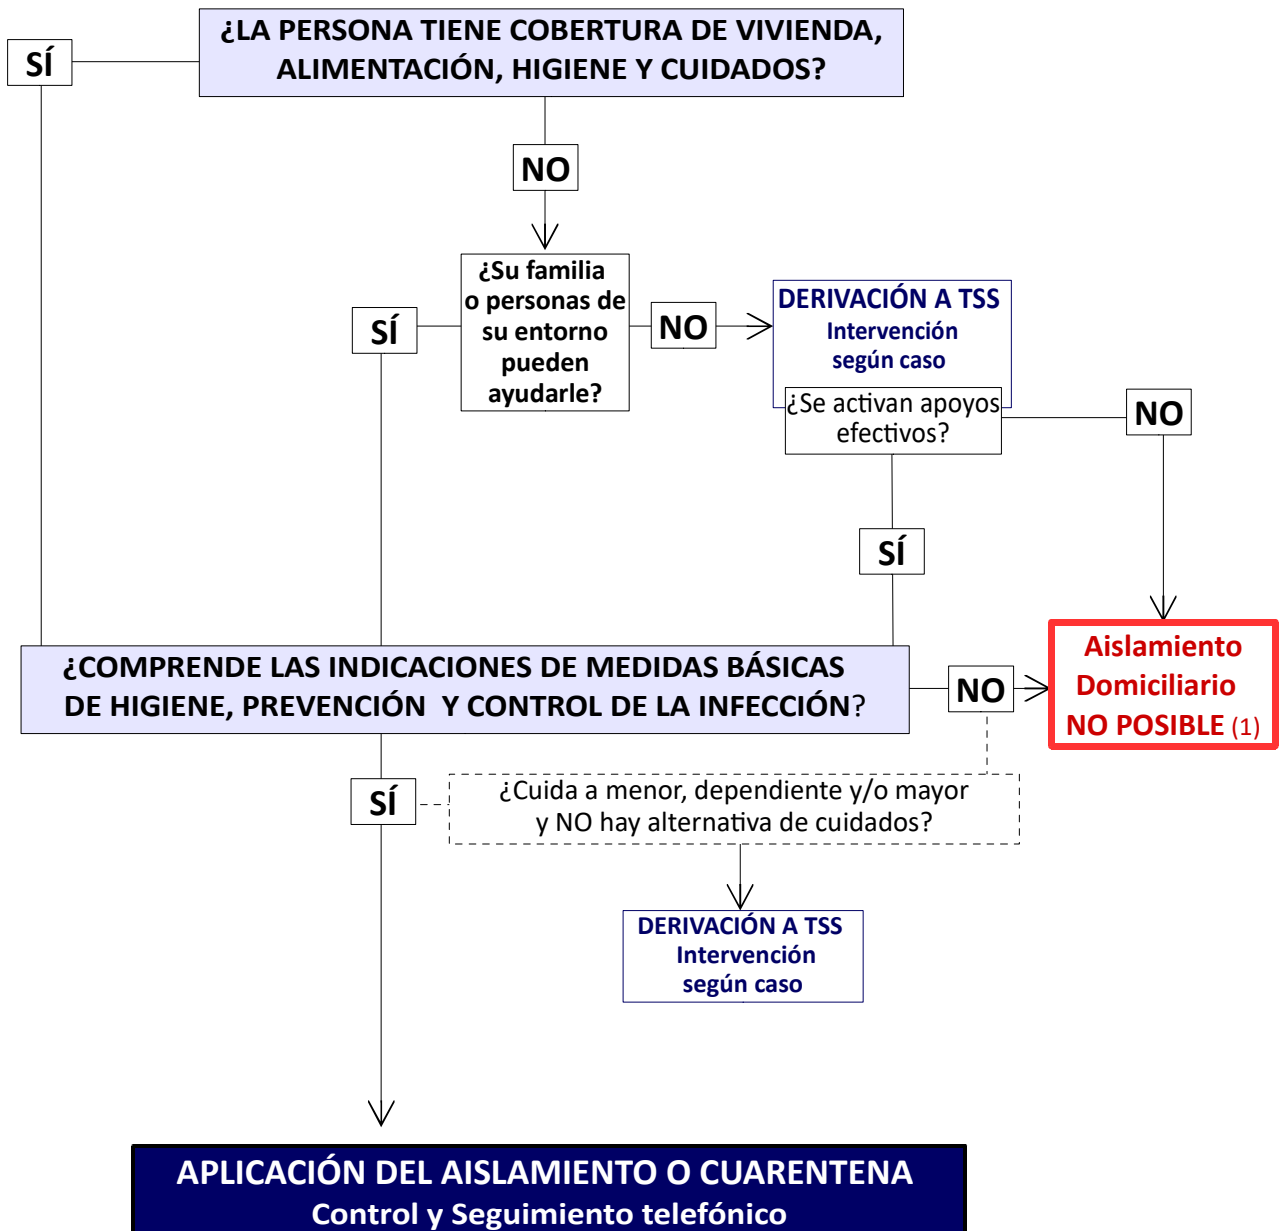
SÍ

¿LA PERSONA TIENE COBERTURA DE VIVIENDA, ALIMENTACIÓN, HIGIENE Y CUIDADOS?

NO

SÍ

¿Su familia o personas de su entorno pueden ayudarle?

NO

DERIVACIÓN A TSS
Intervención según caso

¿Se activan apoyos efectivos?

NO

SÍ

¿COMPRENDE LAS INDICACIONES DE MEDIDAS BÁSICAS DE HIGIENE, PREVENCIÓN Y CONTROL DE LA INFECCIÓN?

NO

Aislamiento Domiciliario NO POSIBLE (1)

SÍ

¿Cuida a menor, dependiente y/o mayor y NO hay alternativa de cuidados?

DERIVACIÓN A TSS
Intervención según caso

APLICACIÓN DEL AISLAMIENTO O CUARENTENA
Control y Seguimiento telefónico